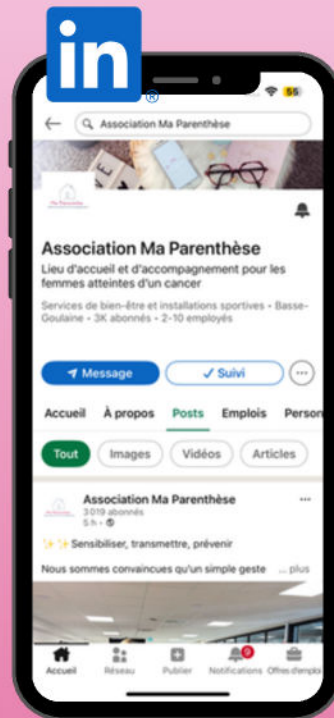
in®

55

Association Ma Parenthèse

Association Ma Parenthèse

Lieu d'accueil et d'accompagnement pour les femmes atteintes d'un cancer

Services de bien-être et installations sportives • Basse-Goulaine • 3K abonnés • 2-10 employés

Message
✓ Suivi
...

Accueil
À propos
Posts
Emplois
Person

Tout
Images
Vidéos
Articles

Association Ma Parenthèse
3 019 abonnés
5 h •

✨✨Sensibiliser, transmettre, prévenir

Nous sommes convaincus qu'un simple geste ... plus

Accueil
Réseau
Publier
9
Notifications
Offres d'emploi